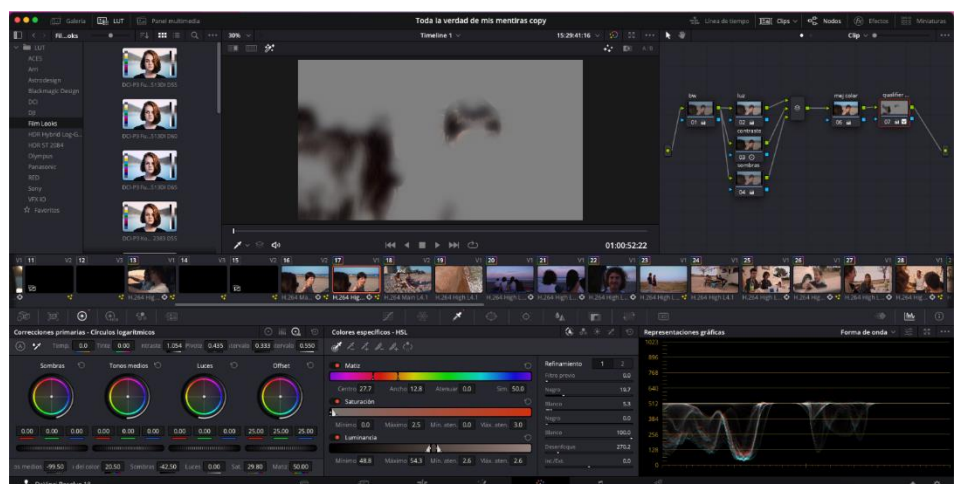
Galería LUT Panel multimedia
Toda la verdad de mis mentiras copy
Línea de tiempo Clips Nodos Efectos Miniaturas
Fil...oks
30%
Timeline 1
15:29:41:16
Clip
LUT
ACES
Arri
Astrodesign
Blackmagic Design
DCI
DJI
Film Looks
HDR Hybrid Log-G...
HDR ST 2084
Olympus
Panasonic
RED
Sony
VFX IO
Favoritos
DCI-P3 Fu...3130 D55
DCI-P3 Fu...3130 D60
DCI-P3 Fu...3130 D65
DCI-P3 Ku... 2383 D55
01:00:52:22
bw
luz
contraste
sombras
mej color
qualifier
01
02
03
04
06
07
11
12
13
14
15
16
17
18
19
20
21
22
23
24
25
26
27
28
H.264 Hig...
H.264 High L...
H.264 Main L4.1
H.264 High L4.1
Correcciones primarias - Círculos logarítmicos
Temp. 0.0 Tinte 0.00 Intervalo 1.054 Pivote 0.435 Intervalo 0.333 Intervalo 0.550
Sombras
Tonos medios
Luces
Offset
0.00 0.00 0.00
0.00 0.00 0.00
0.00 0.00 0.00
25.00 25.00 25.00
Tonos medios -99.50 Color 20.50 Sombras -42.50 Luces 0.00 Sat. 29.80 Matiz 50.00
Colores específicos - HSL
Matiz
Centro 27.7 Ancho 12.8 Atenuar 0.0 Sim. 50.0
Saturación
Mínimo 0.0 Máximo 2.5 Mín. aten. 0.0 Máx. aten. 3.0
Luminancia
Mínimo 48.8 Máximo 54.3 Mín. aten. 2.6 Máx. aten. 2.6
Refinamiento 1 2
Filtro previo 0.0
Negro 19.7
Blanco 5.3
Negro 0.0
Blanco 100.0
Desenfoque 270.2
0.0
Representaciones gráficas
Forma de onda
1023
896
768
640
512
384
256
128
0